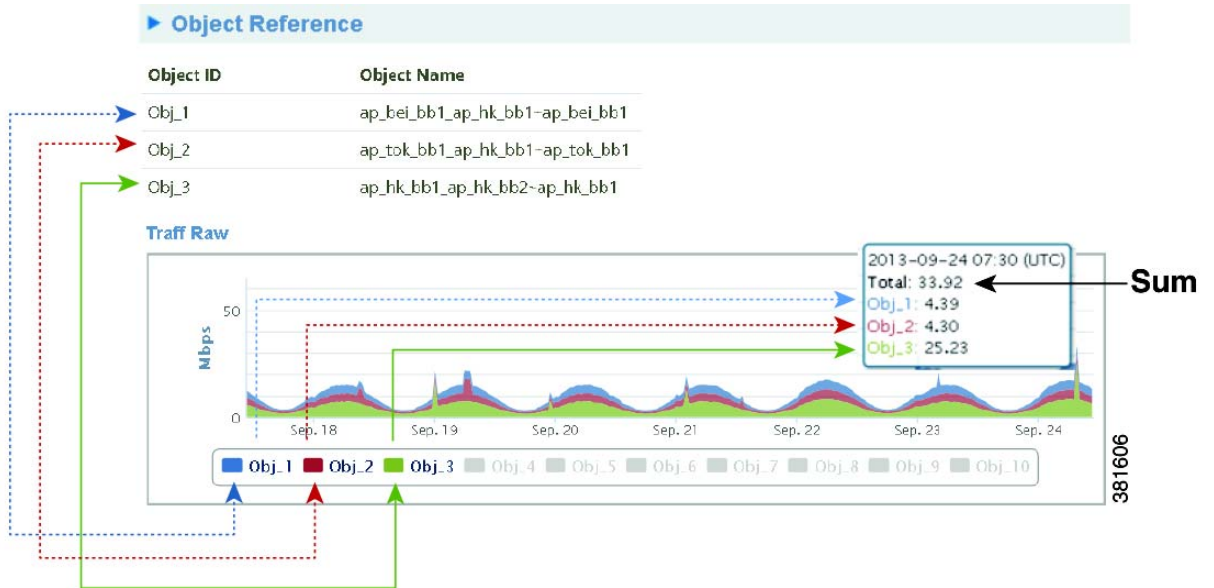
▶ Object Reference

| Object ID | Object Name |
|---|---|
| Obj_1 | ap_bei_bb1_ap_hk_bb1-ap_bei_bb1 |
| Obj_2 | ap_tok_bb1_ap_hk_bb1-ap_tok_bb1 |
| Obj_3 | ap_hk_bb1_ap_hk_bb2-ap_hk_bb1 |

Traff Raw

2013-09-24 07:30 (UTC)
Total: 33.92
Obj_1: 4.39
Obj_2: 4.30
Obj_3: 25.23

Sum

50
Mbps
0

Sep. 18 Sep. 19 Sep. 20 Sep. 21 Sep. 22 Sep. 23 Sep. 24

Obj_1 Obj_2 Obj_3 Obj_4 Obj_5 Obj_6 Obj_7 Obj_8 Obj_9 Obj_10

381606